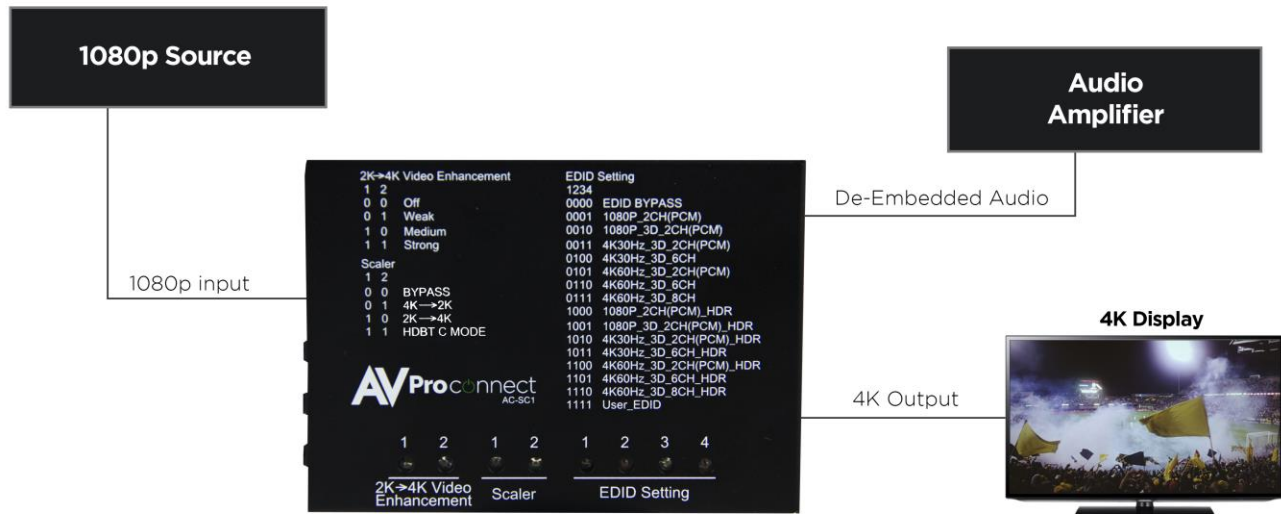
1080p Source

Audio Amplifier

De-Embedded Audio

1080p input

4K Display

4K Output

2K→4K Video Enhancement
1 2
0 0 Off
0 1 Weak
1 0 Medium
1 1 Strong

Scaler
1 2
0 0 BYPASS
0 1 4K→2K
1 0 2K→4K
1 1 HDBT C MODE

EDID Setting
1234
0000 EDID BYPASS
0001 1080P_2CH(PCM)
0010 1080P_3D_2CH(PCM)
0011 4K30Hz_3D_2CH(PCM)
0100 4K30Hz_3D_6CH
0101 4K60Hz_3D_2CH(PCM)
0110 4K60Hz_3D_6CH
0111 4K60Hz_3D_8CH
1000 1080P_2CH(PCM)_HDR
1001 1080P_3D_2CH(PCM)_HDR
1010 4K30Hz_3D_2CH(PCM)_HDR
1011 4K30Hz_3D_6CH_HDR
1100 4K60Hz_3D_2CH(PCM)_HDR
1101 4K60Hz_3D_6CH_HDR
1110 4K60Hz_3D_8CH_HDR
1111 User_EDID

AVProconnect
AC-SC1

1 2 1 2 1 2 3 4

2K→4K Video Enhancement Scaler EDID Setting